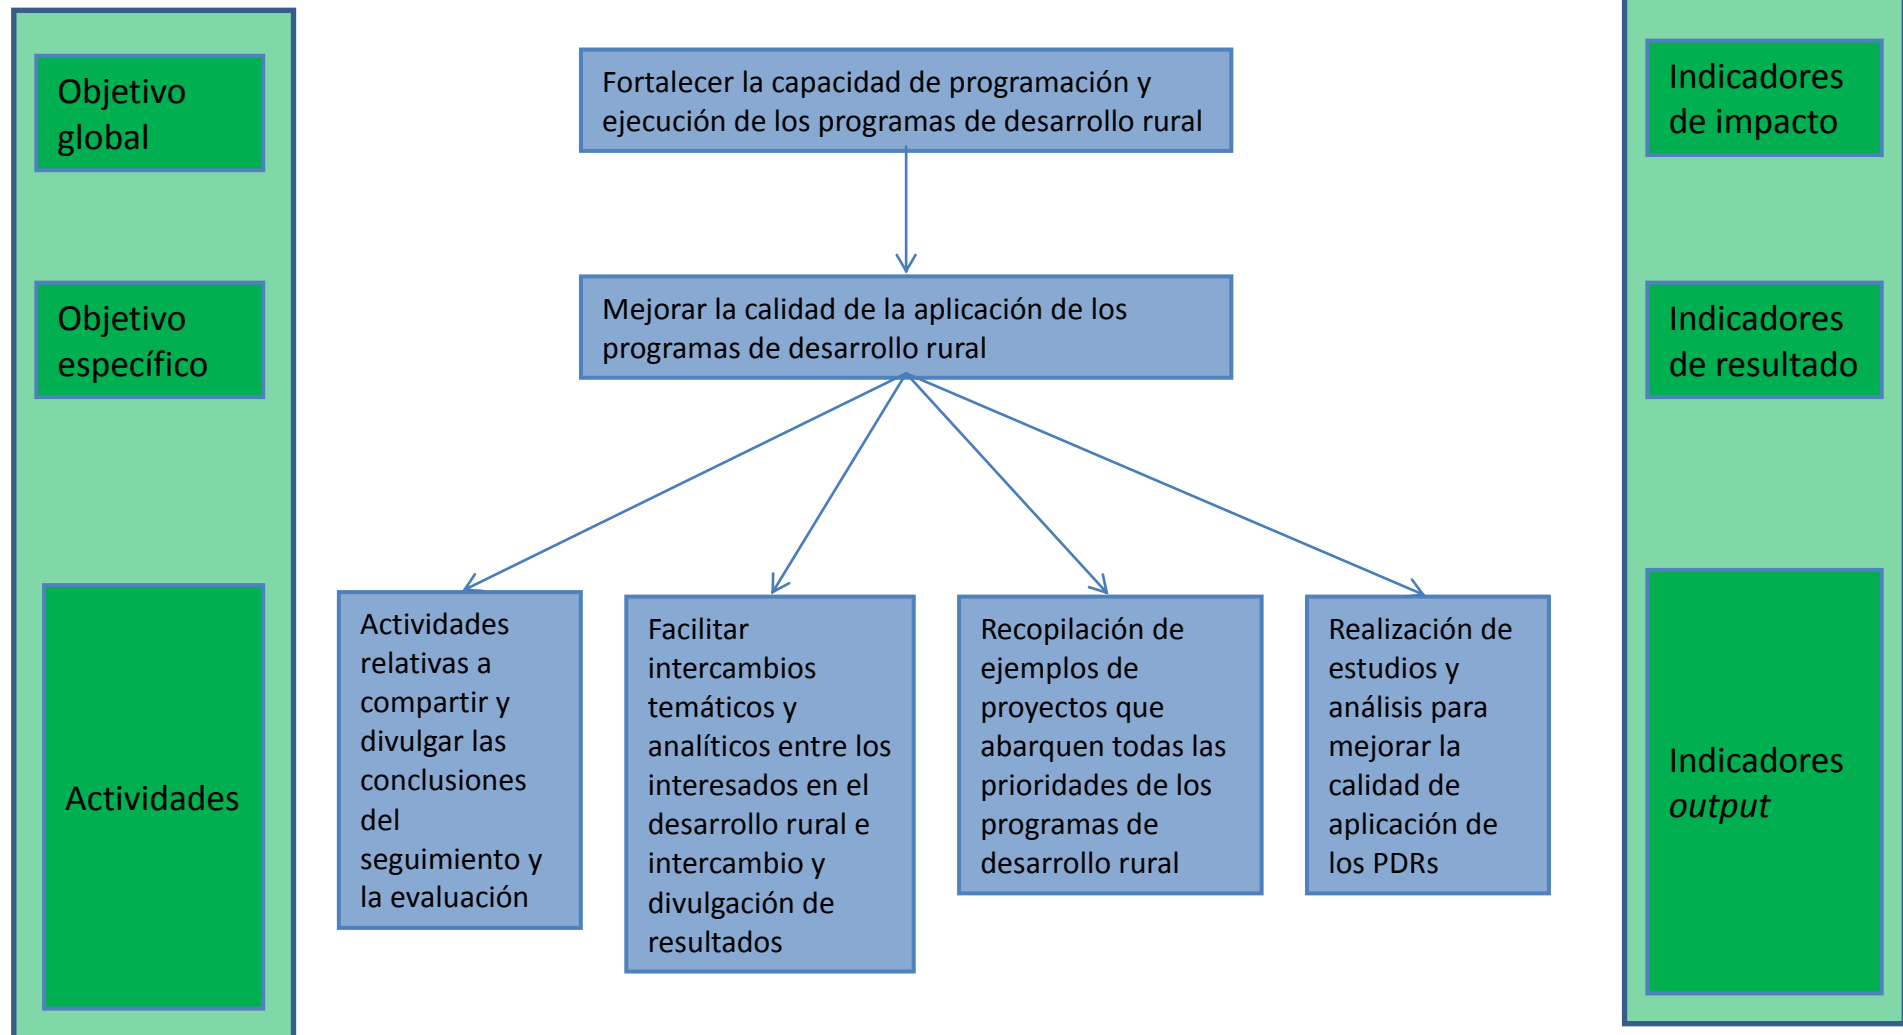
Objetivo global

Objetivo específico

Actividades

Fortalecer la capacidad de programación y ejecución de los programas de desarrollo rural

Mejorar la calidad de la aplicación de los programas de desarrollo rural

Actividades relativas a compartir y divulgar las conclusiones del seguimiento y la evaluación

Facilitar intercambios temáticos y analíticos entre los interesados en el desarrollo rural e intercambio y divulgación de resultados

Recopilación de ejemplos de proyectos que abarquen todas las prioridades de los programas de desarrollo rural

Realización de estudios y análisis para mejorar la calidad de aplicación de los PDRs

Indicadores de impacto

Indicadores de resultado

Indicadores *output*